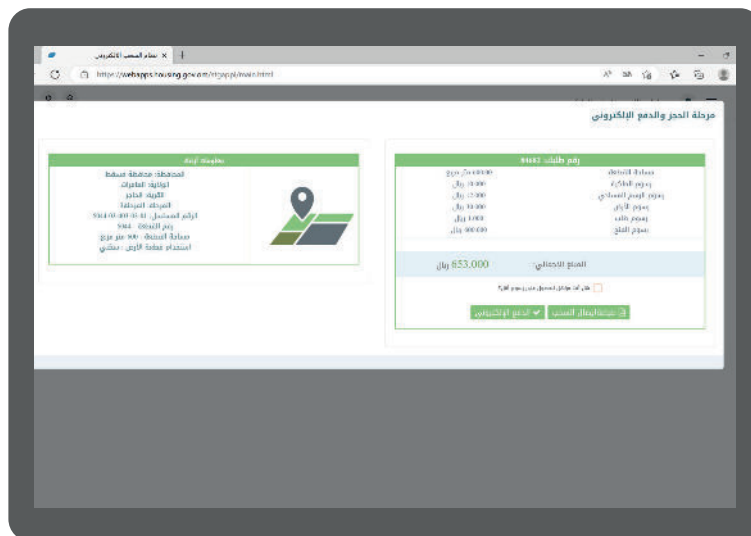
نظام المنح الإلكتروني ×

https://webapps.housing.gov.om/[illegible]/main.html

مرحلة الحجز والدفع الإلكتروني

رقم طلب: 84682

| | |
|---|---|
| مساحة القطعة | 600.00 متر مربع |
| رسوم الطابوة | 10.000 ريال |
| رسوم الرسم المساحي | 12.000 ريال |
| رسوم الأرض | 30.000 ريال |
| رسوم طلب | 1.000 ريال |
| رسوم الملك | 800.000 ريال |

المبلغ الإجمالي: 853.000 ريال

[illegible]

الدفع الإلكتروني

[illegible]

معلومات أرضك

المحافظة: محافظة مسقط
الولاية: العامرات
القرية: الحاجر
المربع: المرحلة
الرقم المساحي: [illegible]
رقم القطعة: 5364
مساحة القطعة: 600 متر مربع
استخدام قطعة الأرض: سكني